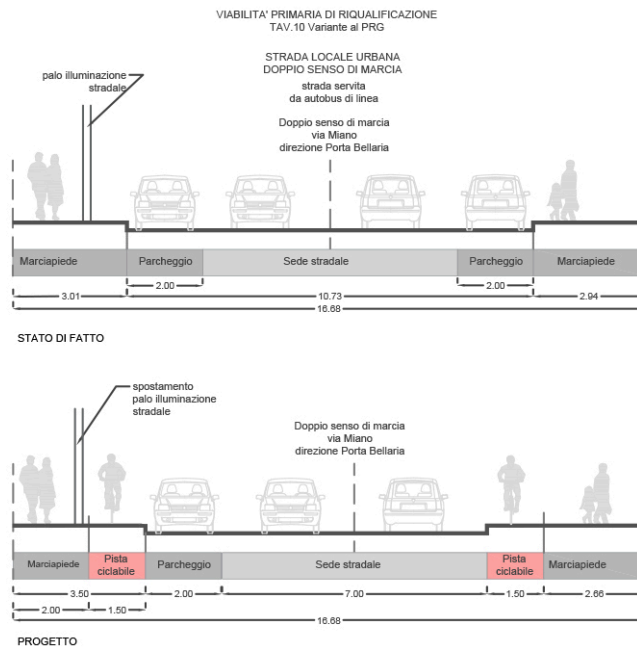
VIABILITA' PRIMARIA DI RIQUALIFICAZIONE
TAV.10 Variante al PRG

STRADA LOCALE URBANA
DOPPIO SENSO DI MARCIA
strada servita
da autobus di linea

Doppio senso di marcia
via Miano
direzione Porta Bellaria

palo illuminazione stradale

| Marciapiede | Parcheggio | Sede stradale | Parcheggio | Marciapiede |
|---|---|---|---|---|

2.00
2.00
3.01
10.73
2.94
16.68

STATO DI FATTO

spostamento
palo illuminazione
stradale

Doppio senso di marcia
via Miano
direzione Porta Bellaria

| Marciapiede | Pista ciclabile | Parcheggio | Sede stradale | Pista ciclabile | Marciapiede |
|---|---|---|---|---|---|

3.50
2.00
1.50
2.00
7.00
1.50
2.66
16.68

PROGETTO